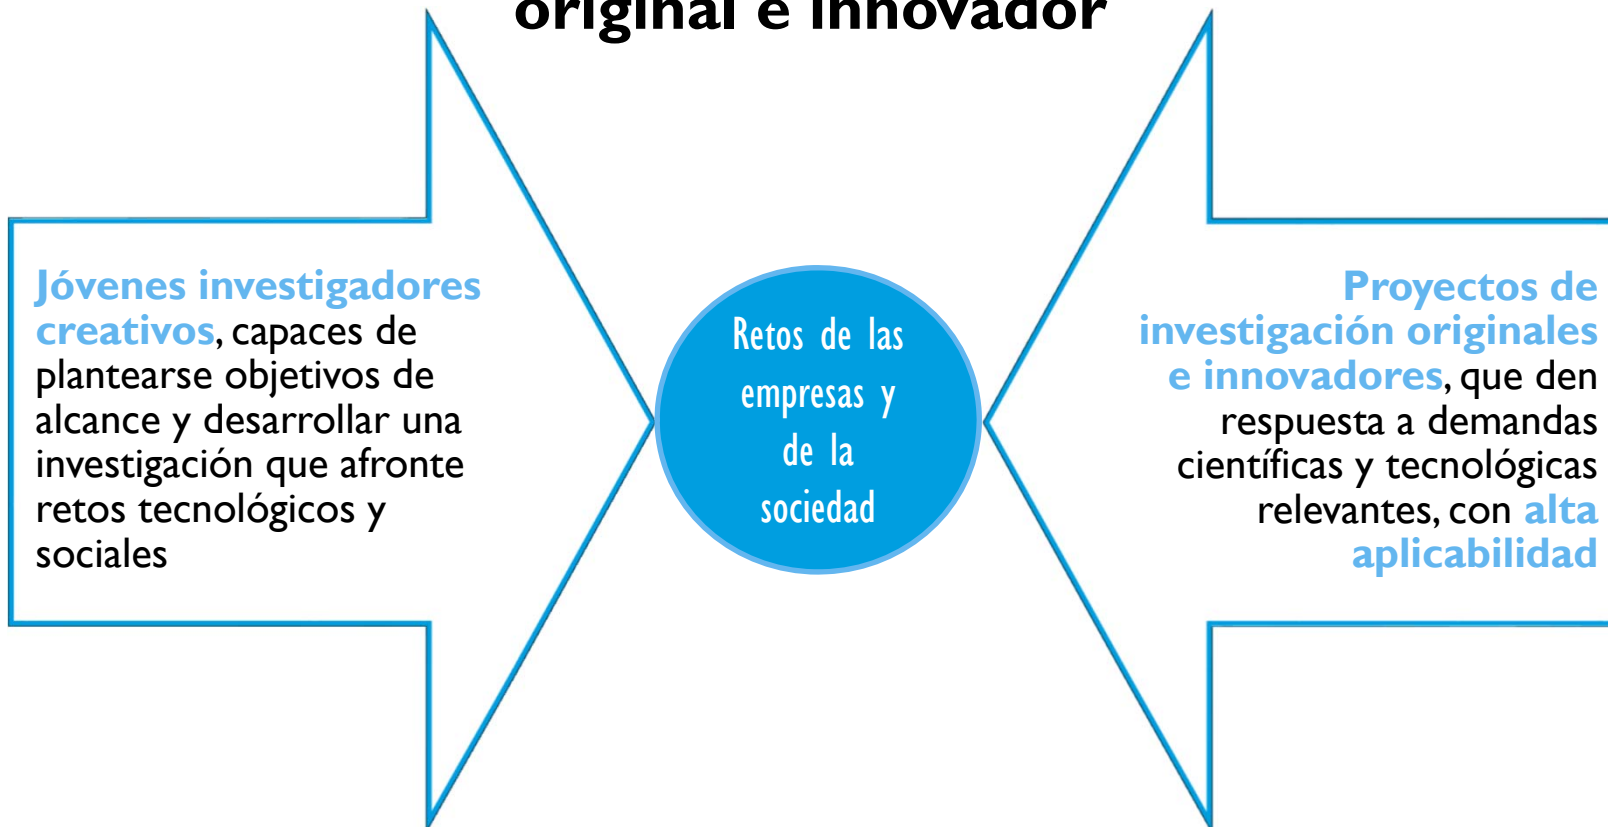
original e innovador

Jóvenes investigadores creativos, capaces de plantearse objetivos de alcance y desarrollar una investigación que afronte retos tecnológicos y sociales

Retos de las empresas y de la sociedad

Proyectos de investigación originales e innovadores, que den respuesta a demandas científicas y tecnológicas relevantes, con alta aplicabilidad